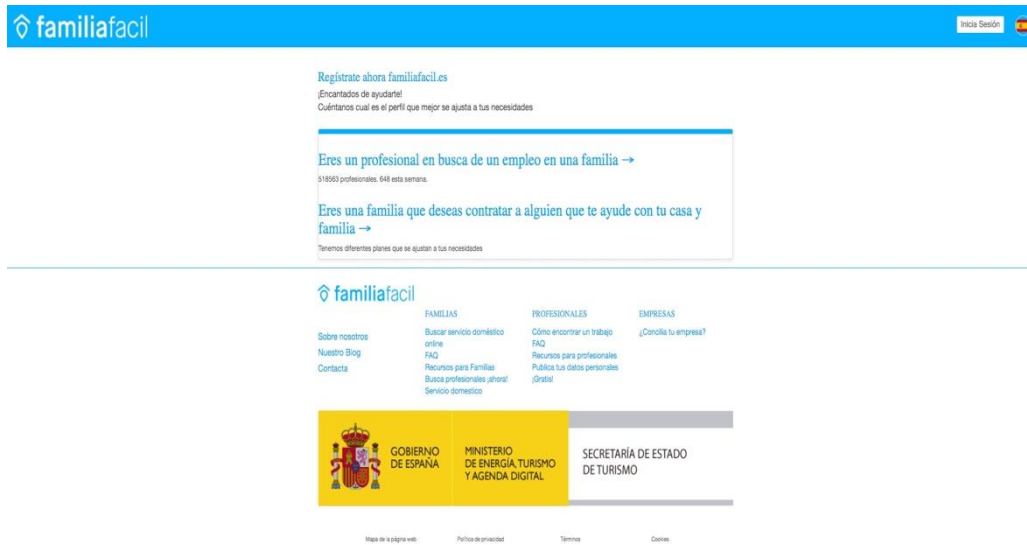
familiafacil

Inicia Sesión

Regístrate ahora familiafacil.es
¡Encantados de ayudarte!
Cuéntanos cual es el perfil que mejor se ajusta a tus necesidades

Eres un profesional en busca de un empleo en una familia →
518563 profesionales. 648 esta semana.

Eres una familia que deseas contratar a alguien que te ayude con tu casa y familia →
Tenemos diferentes planes que se ajustan a tus necesidades

familiafacil

Sobre nosotros
Nuestro Blog
Contacta

FAMILIAS
Buscar servicio doméstico online
FAQ
Recursos para Familias
Busca profesionales ¡ahora!
Servicio domestico

PROFESIONALES
Cómo encontrar un trabajo
FAQ
Recursos para profesionales
Publica tus datos personales ¡Gratis!

EMPRESAS
¿Concilia tu empresa?

GOBIERNO DE ESPAÑA

MINISTERIO DE ENERGÍA, TURISMO Y AGENDA DIGITAL

SECRETARÍA DE ESTADO DE TURISMO

Mapa de la página web
Política de privacidad
Términos
Cookies